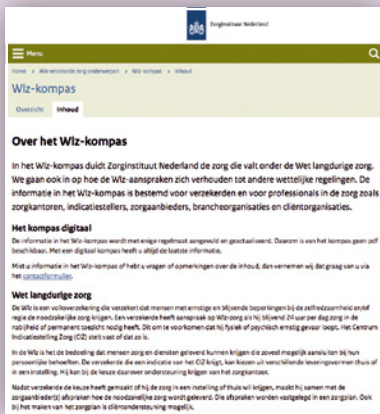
Zorginstituut Nederland

Menu

Home > Alle verzekerde zorg onderwerpen > Wlz-kompas > Inhoud

Wlz-kompas

Overzicht Inhoud

Over het Wlz-kompas

In het Wlz-kompas duidt Zorginstituut Nederland de zorg die valt onder de Wet langdurige zorg. We gaan ook in op hoe de Wlz-aanspraken zich verhouden tot andere wettelijke regelingen. De informatie in het Wlz-kompas is bestemd voor verzekerden en voor professionals in de zorg zoals zorgkantoren, indicatiestellers, zorgaanbieders, brancheorganisaties en cliëntorganisaties.

Het kompas digitaal

De informatie in het Wlz-kompas wordt met enige regelmaat aangevuld en geactualiseerd. Daarom is van het kompas geen pdf beschikbaar. Met een digitaal kompas heeft u altijd de laatste informatie.

Mist u informatie in het Wlz-kompas of hebt u vragen of opmerkingen over de inhoud, dan vernemen wij dat graag van u via het contactformulier.

Wet langdurige zorg

De Wlz is een volksverzekering die verzekert dat mensen met ernstige en blijvende beperkingen bij de zelfredzaamheid en/of regie de noodzakelijke zorg krijgen. Een verzekerde heeft aanspraak op Wlz-zorg als hij blijvend 24 uur per dag zorg in de nabijheid of permanent toezicht nodig heeft. Dit om te voorkomen dat hij fysiek of psychisch ernstig gevaar loopt. Het Centrum Indicatiestelling Zorg (CIZ) stelt vast of dat zo is.

In de Wlz is het de bedoeling dat mensen zorg en diensten geleverd kunnen krijgen die zoveel mogelijk aansluiten bij hun persoonlijke behoeften. De verzekerde die een indicatie van het CIZ krijgt, kan kiezen uit verschillende leveringsvormen thuis of in een instelling. Hij kan bij de keuze ondersteuning krijgen van het zorgkantoor.

Nadat verzekerde de keuze heeft gemaakt of hij de zorg in een instelling of thuis wil krijgen, maakt hij samen met de zorgaanbieder(s) afspraken hoe de noodzakelijke zorg wordt geleverd. Die afspraken worden vastgelegd in een zorgplan. Ook bij het maken van het zorgplan is cliëntondersteuning mogelijk.